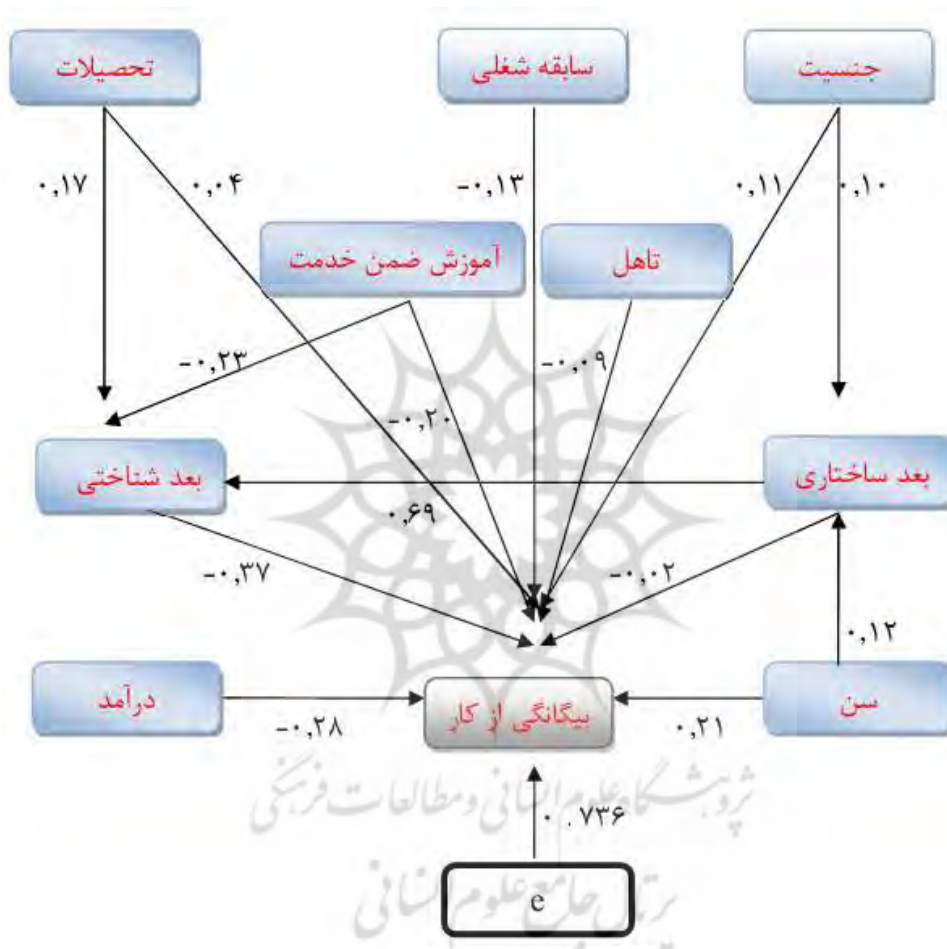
تحصیلات

سابقه شغلی

جنسیت

۰,۱۷

۰,۰۴-

۰,۱۳-

۰,۱۱

۰,۱۰

آموزش ضمن خدمت

تاهل

۰,۲۳-

۰,۰۹-

۰,۲۰-

بعد شناختی

بعد ساختاری

۰,۶۹

۰,۳۷-

۰,۰۲-

۰,۱۲

درآمد

بیگانگی از کار

سن

۰,۲۸-

۰,۲۱

۰.۷۳۶

e

پژوهشگاه علوم انسانی و مطالعات فرهنگی

پرتال جامع علوم انسانی